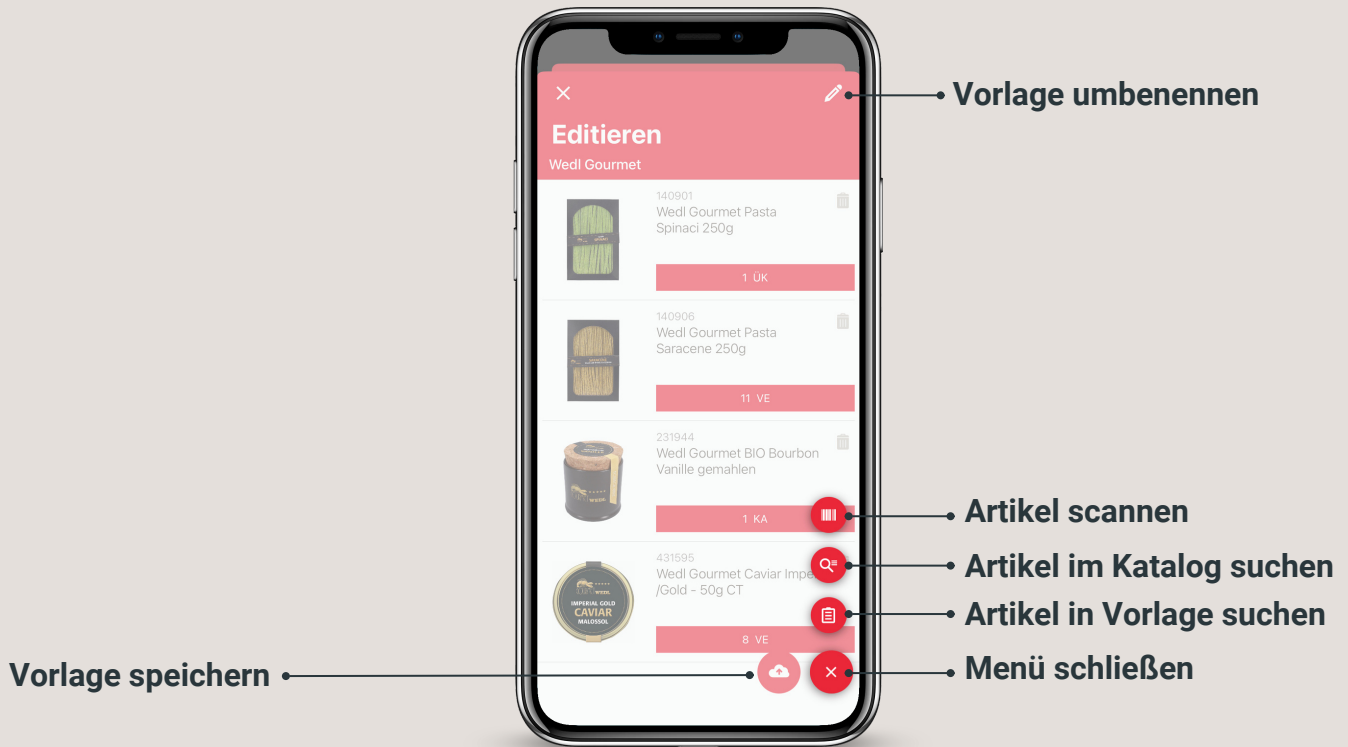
Editieren
Wedl Gourmet

Vorlage umbenennen

140901
Wedl Gourmet Pasta Spinaci 250g
1 UK

140906
Wedl Gourmet Pasta Saracene 250g
11 VE

231944
Wedl Gourmet BIO Bourbon Vanille gemahlen
1 KA

431595
Wedl Gourmet Caviar Imper /Gold - 50g CT
8 VE

IMPERIAL GOLD
CAVIAR
MALOSSOL

Artikel scannen
Artikel im Katalog suchen
Artikel in Vorlage suchen
Menü schließen
Vorlage speichern